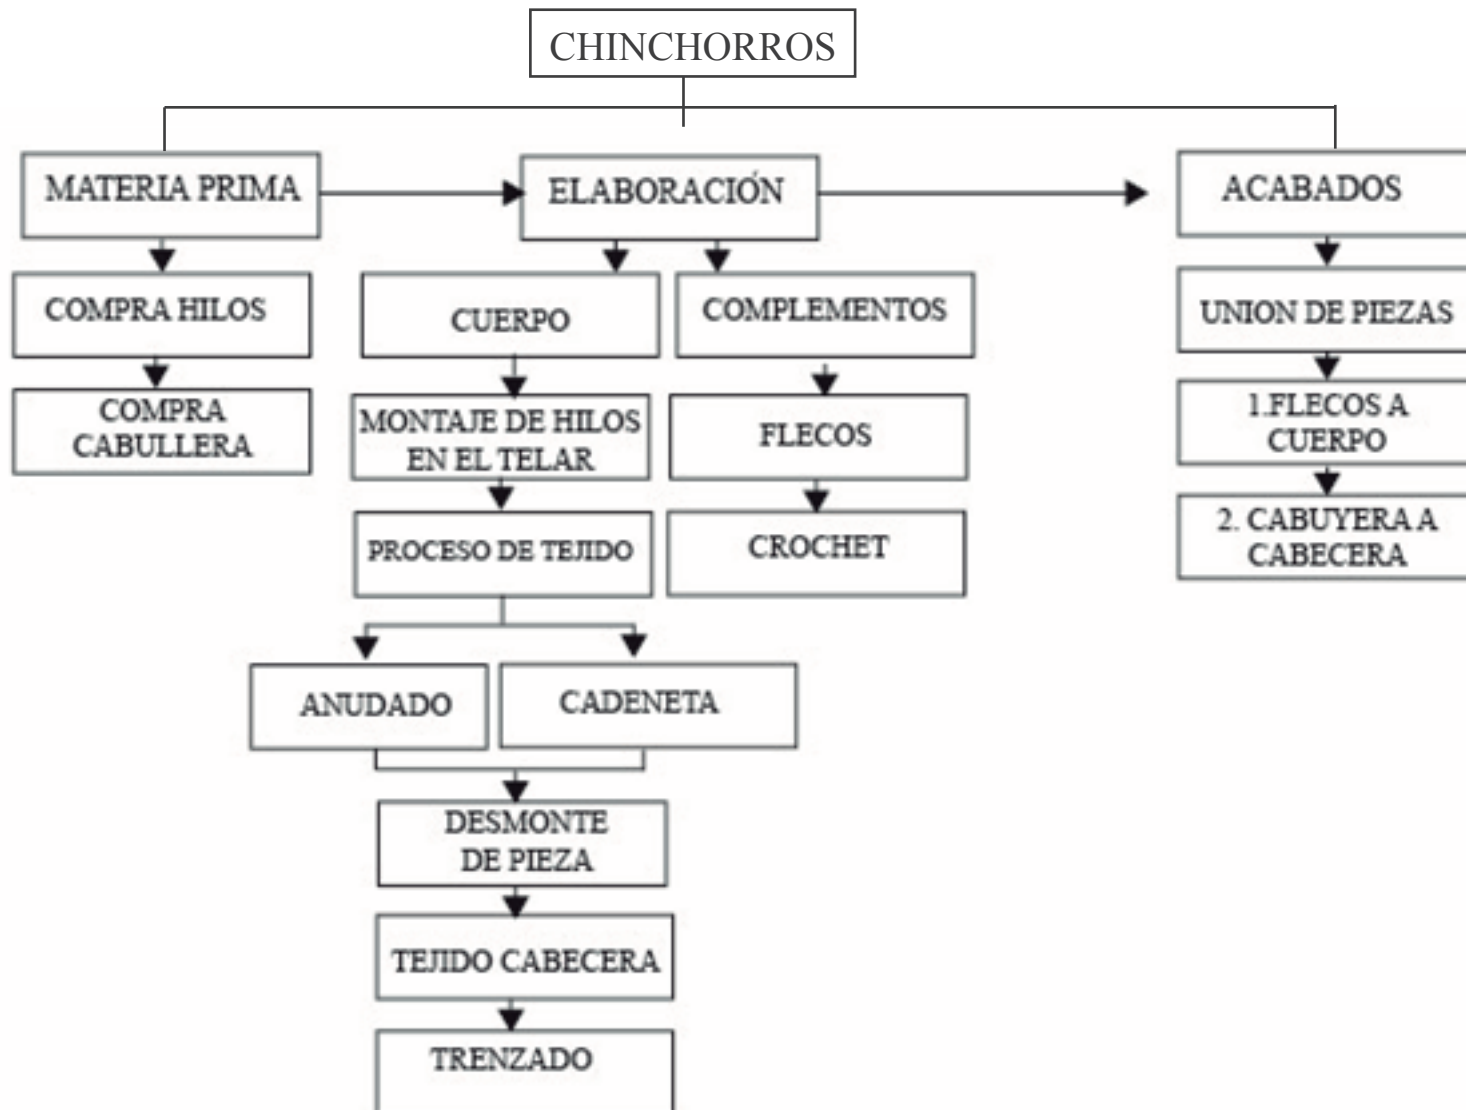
CHINCHORROS

MATERIA PRIMA

COMPRA HILOS

COMPRA CABULLERA

ELABORACIÓN

CUERPO

MONTAJE DE HILOS EN EL TELAR

PROCESO DE TEJIDO

ANUDADO

CADENETA

DESMONTE DE PIEZA

TEJIDO CABECERA

TRENZADO

COMPLEMENTOS

FLECOS

CROCHET

ACABADOS

UNION DE PIEZAS

1.FLECOS A CUERPO

2. CABUYERA A CABECERA